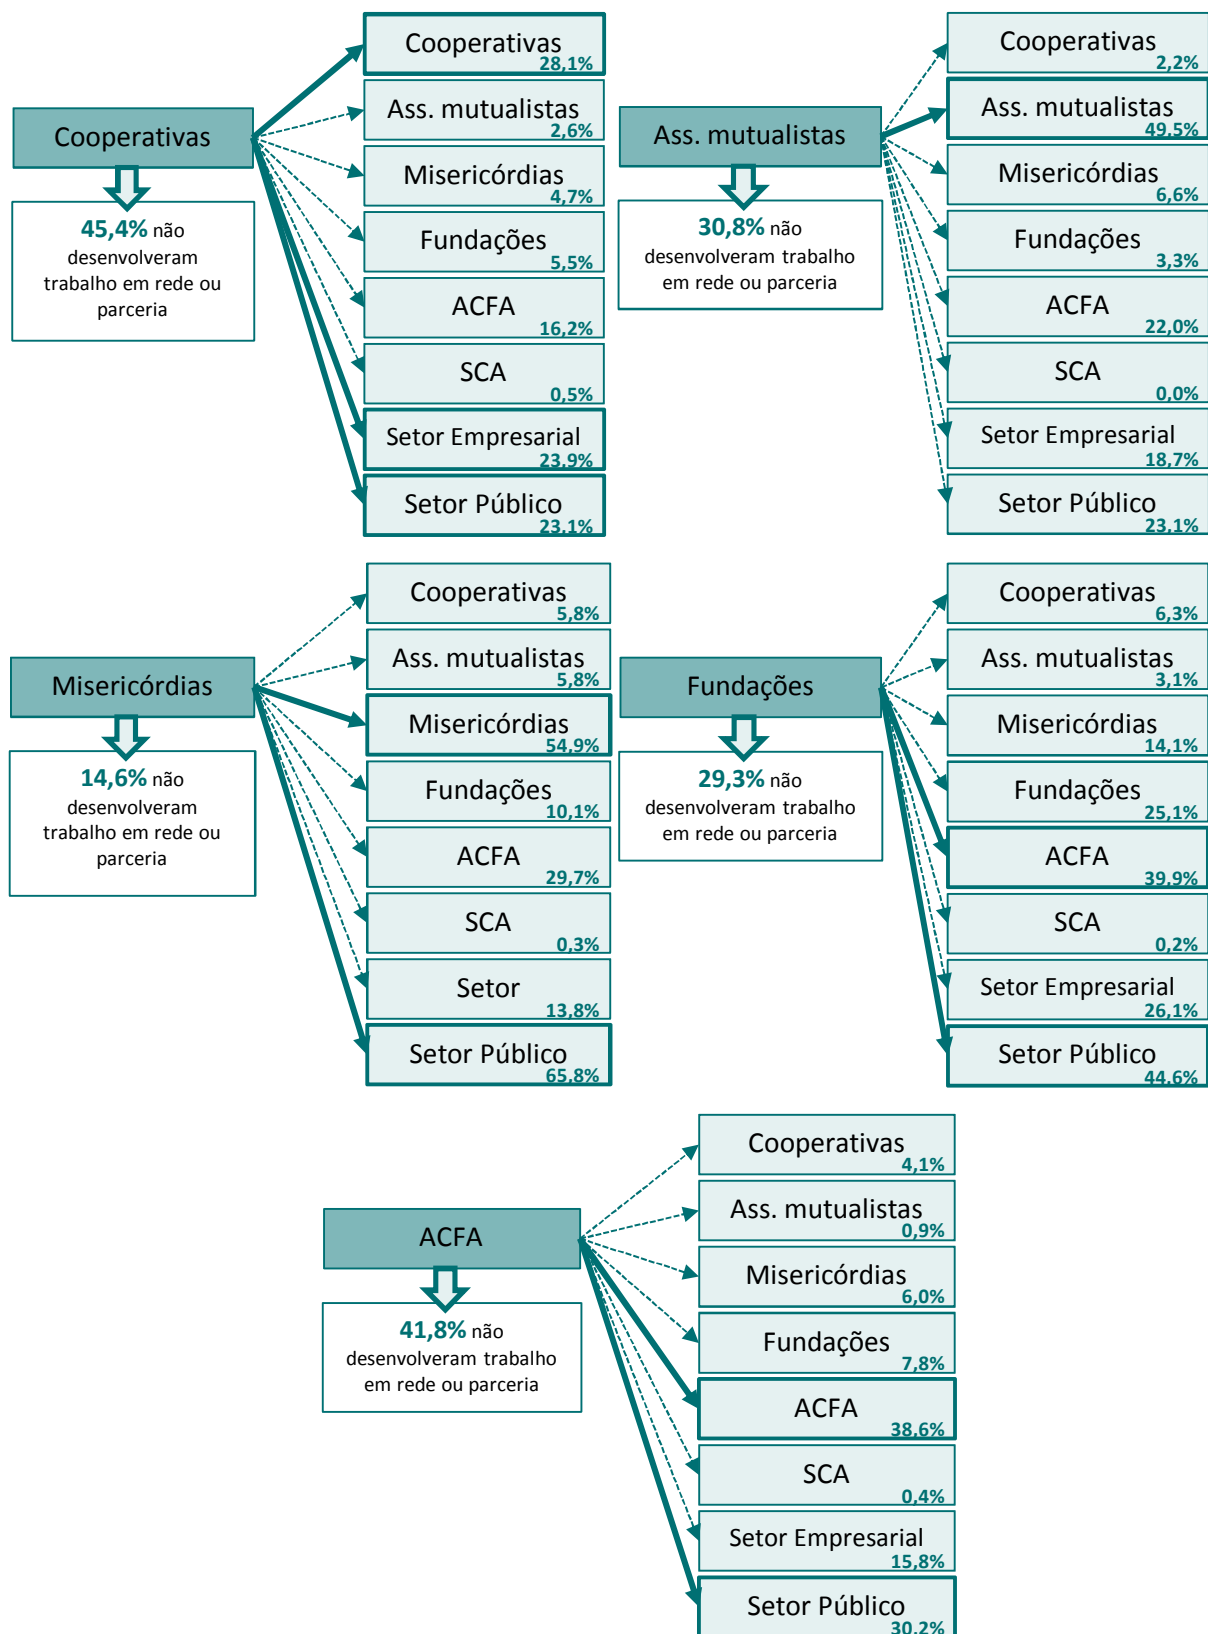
Cooperativas

45,4% não desenvolveram trabalho em rede ou parceria

Cooperativas 28,1%
Ass. mutualistas 2,6%
Misericórdias 4,7%
Fundações 5,5%
ACFA 16,2%
SCA 0,5%
Setor Empresarial 23,9%
Setor Público 23,1%

Ass. mutualistas

30,8% não desenvolveram trabalho em rede ou parceria

Cooperativas 2,2%
Ass. mutualistas 49,5%
Misericórdias 6,6%
Fundações 3,3%
ACFA 22,0%
SCA 0,0%
Setor Empresarial 18,7%
Setor Público 23,1%

Misericórdias

14,6% não desenvolveram trabalho em rede ou parceria

Cooperativas 5,8%
Ass. mutualistas 5,8%
Misericórdias 54,9%
Fundações 10,1%
ACFA 29,7%
SCA 0,3%
Setor 13,8%
Setor Público 65,8%

Fundações

29,3% não desenvolveram trabalho em rede ou parceria

Cooperativas 6,3%
Ass. mutualistas 3,1%
Misericórdias 14,1%
Fundações 25,1%
ACFA 39,9%
SCA 0,2%
Setor Empresarial 26,1%
Setor Público 44,6%

ACFA

41,8% não desenvolveram trabalho em rede ou parceria

Cooperativas 4,1%
Ass. mutualistas 0,9%
Misericórdias 6,0%
Fundações 7,8%
ACFA 38,6%
SCA 0,4%
Setor Empresarial 15,8%
Setor Público 30,2%